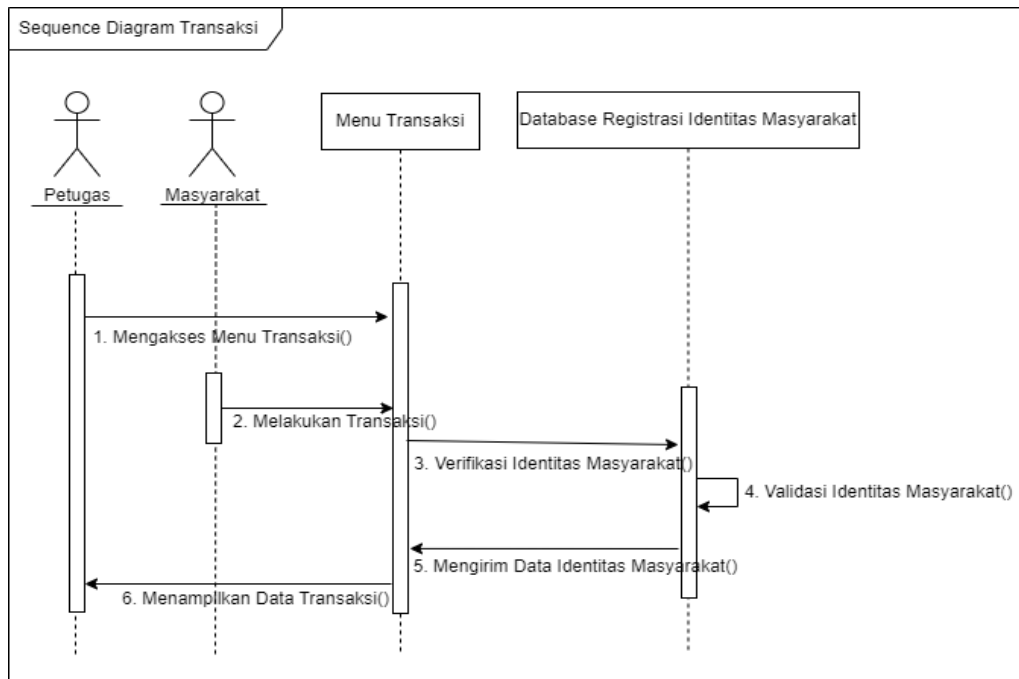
Sequence Diagram Transaksi

Petugas

Masyarakat

Menu Transaksi

Database Registrasi Identitas Masyarakat

1. Mengakses Menu Transaksi()

2. Melakukan Transaksi()

3. Verifikasi Identitas Masyarakat()

4. Validasi Identitas Masyarakat()

5. Mengirim Data Identitas Masyarakat()

6. Menampilkan Data Transaksi()